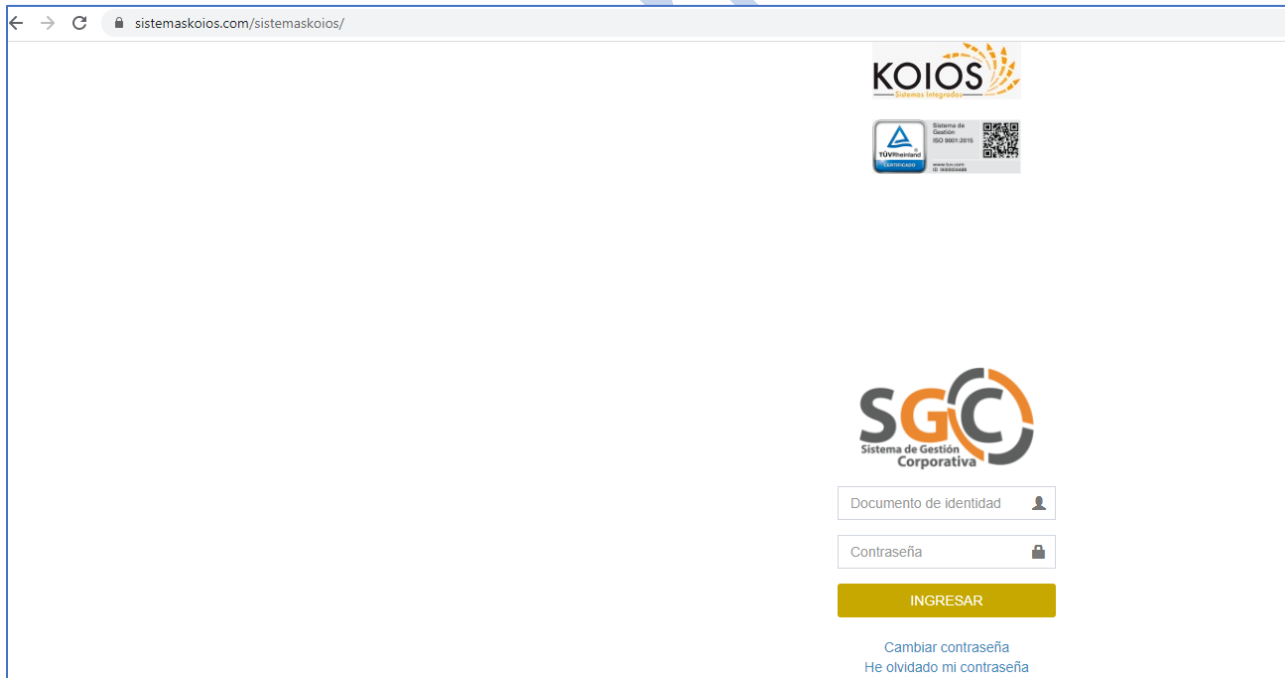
sistemaskoios.com/sistemaskoios/

KOIOS
Sistemas Integrados

TÜVRheinland
CERTIFICADO
Sistema de Gestión
ISO 9001:2015
www.tuv.com
ID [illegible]

SGC
Sistema de Gestión Corporativa

Documento de identidad

Contraseña

INGRESAR

Cambiar contraseña
He olvidado mi contraseña